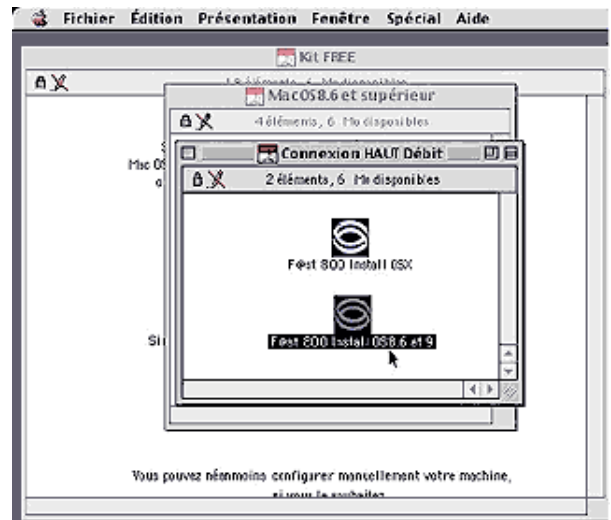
Fichier Édition Présentation Fenêtre Spécial Aide

Kit FREE

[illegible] éléments, 6 Mo disponibles

MacOS8.6 et supérieur

4 éléments, 6 Mo disponibles

Mac O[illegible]

Connexion HAUT Débit

2 éléments, 6 Mo disponibles

F@st 800 Install OSX

F@st 800 Install OS8.6 et 9

Si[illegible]

Vous pouvez néanmoins configurer manuellement votre machine, si vous le souhaitez.